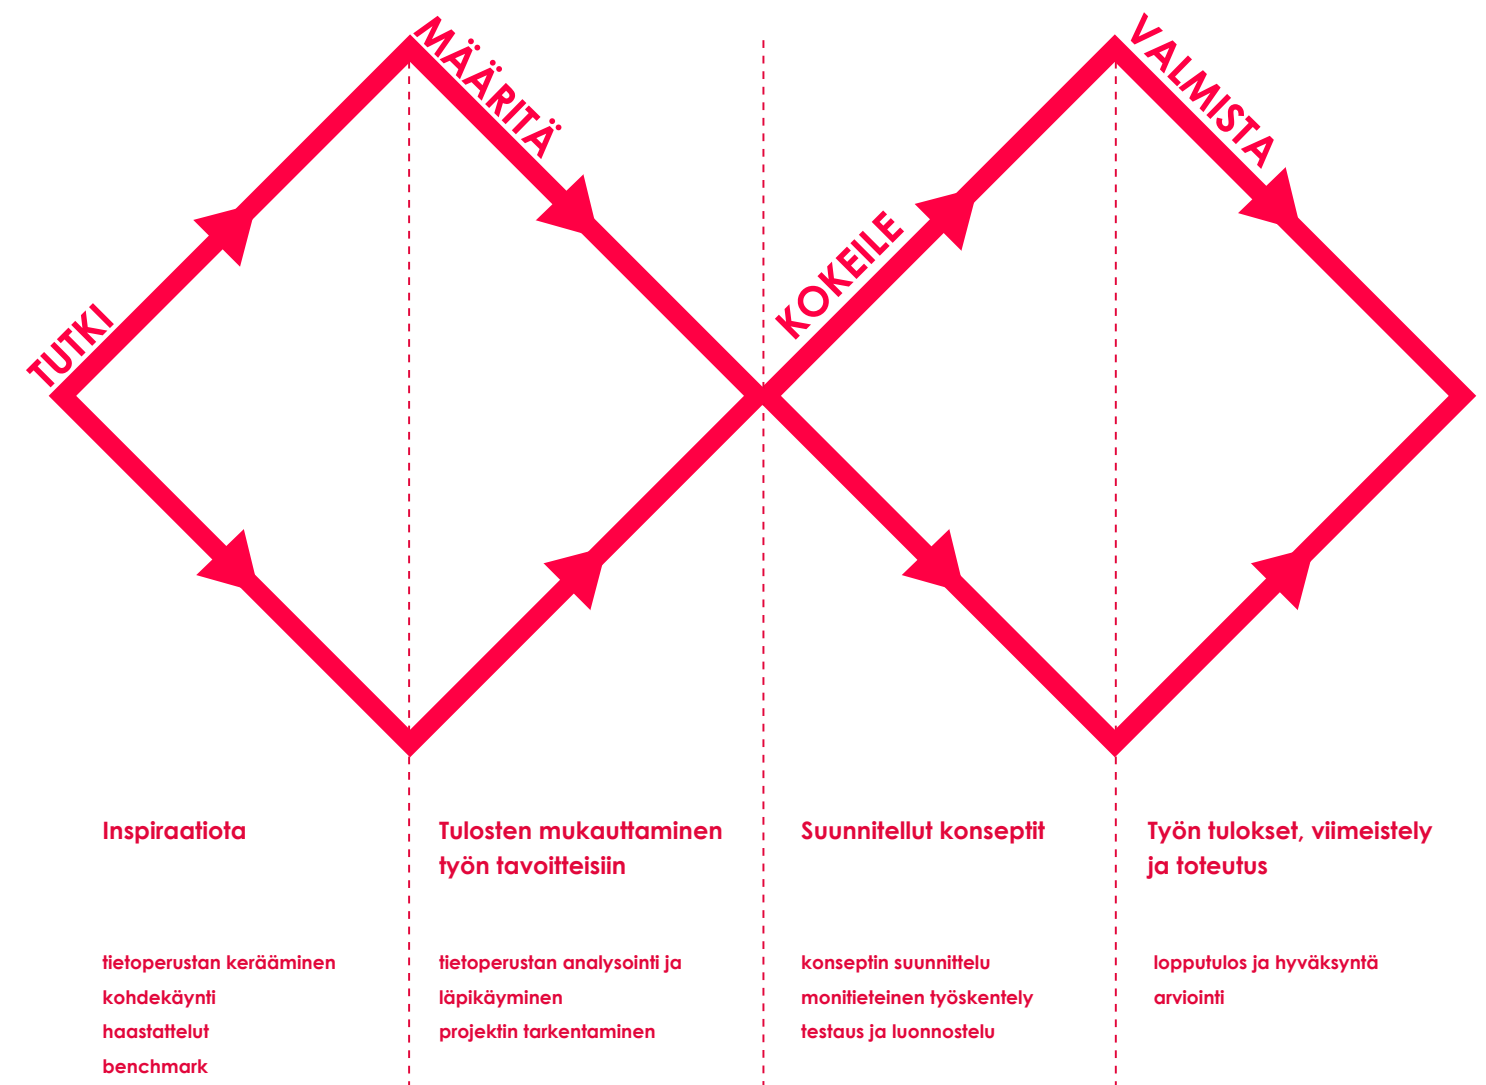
MÄÄRITÄ

VALMISTA

TUTKI

KOKEILE

Inspiraatiota

tietoperustan kerääminen
kohdekäynti
haastattelut
benchmark

Tulosten mukauttaminen työn tavoitteisiin

tietoperustan analysointi ja läpikäyminen
projektin tarkentaminen

Suunnitellut konseptit

konseptin suunnittelu
monitieteinen työskentely
testaus ja luonnostelu

Työn tulokset, viimeistely ja toteutus

lopputulos ja hyväksyntä
arviointi